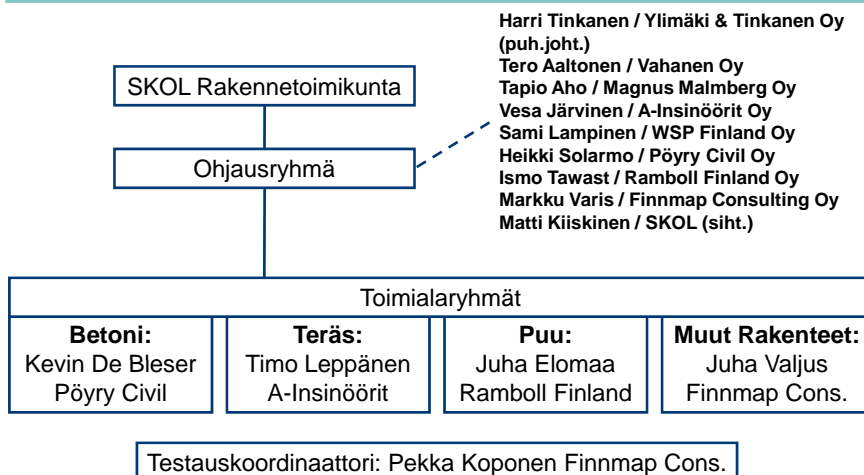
SKOL Rakennetoimikunta

Ohjausryhmä

Harri Tinkanen / Ylimäki & Tinkanen Oy (puh.joht.)
Tero Aaltonen / Vahanen Oy
Tapio Aho / Magnus Malmberg Oy
Vesa Järvinen / A-Insinöörit Oy
Sami Lampinen / WSP Finland Oy
Heikki Solarmo / Pöyry Civil Oy
Ismo Tawast / Ramboll Finland Oy
Markku Varis / Finnmap Consulting Oy
Matti Kiiskinen / SKOL (siht.)

Toimialaryhmät

Betoni:
Kevin De Bleser
Pöyry Civil

Teräs:
Timo Leppänen
A-Insinöörit

Puu:
Juha Elomaa
Ramboll Finland

Muut Rakenteet:
Juha Valjus
Finnmap Cons.

Testauskoordinaattori: Pekka Koponen Finnmap Cons.